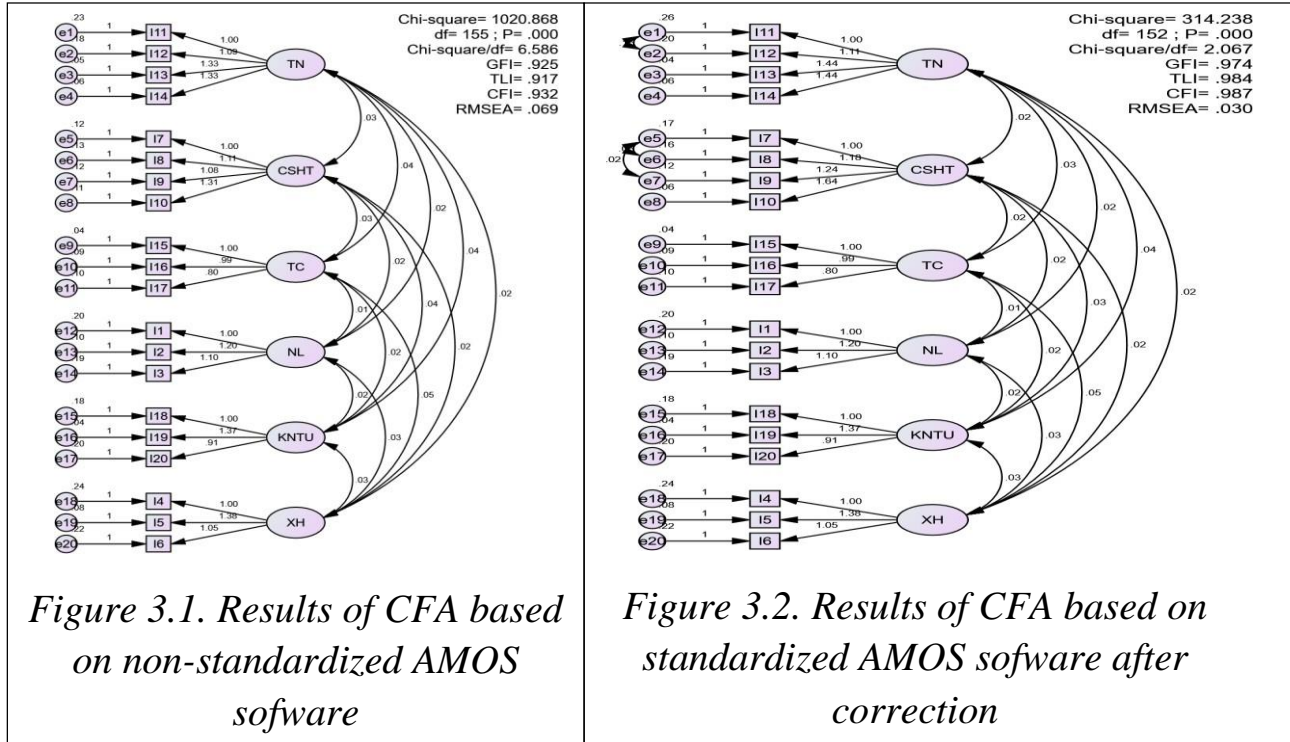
| Chi-square= 1020.868<br>df= 155 ; P= .000<br>Chi-square/df= 6.586<br>GFI= .925<br>TLI= .917<br>CFI= .932<br>RMSEA= .069<br><br>.23 e1 1 I11 1.00<br>.18 e2 1 I12 1.09<br>.05 e3 1 I13 1.33<br>.10 e4 1 I14 1.33<br>TN<br>.12 e5 1 I7 1.00<br>.13 e6 1 I8 1.11<br>.12 e7 1 I9 1.08<br>.11 e8 1 I10 1.31<br>CSHT<br>.04 e9 1 I15 1.00<br>.09 e10 1 I16 .99<br>.10 e11 1 I17 .80<br>TC<br>.20 e12 1 I1 1.00<br>.10 e13 1 I2 1.20<br>.19 e14 1 I3 1.10<br>NL<br>.18 e15 1 I18 1.00<br>.04 e16 1 I19 1.37<br>.20 e17 1 I20 .91<br>KNTU<br>.24 e18 1 I4 1.00<br>.08 e19 1 I5 1.38<br>.22 e20 1 I6 1.05<br>XH<br>.03 .04 .02 .04 .02 .03 .02 .04 .02 .01 .02 .02 .05 .02 .03 .03 | Chi-square= 314.238<br>df= 152 ; P= .000<br>Chi-square/df= 2.067<br>GFI= .974<br>TLI= .984<br>CFI= .987<br>RMSEA= .030<br><br>.26 e1 1 I11 1.00<br>.20 e2 1 I12 1.11<br>.04 e3 1 I13 1.44<br>.06 e4 1 I14 1.44<br>TN<br>.17 e5 1 I7 1.00<br>.16 e6 1 I8 1.18<br>.02<br>.12 e7 1 I9 1.24<br>.06 e8 1 I10 1.64<br>CSHT<br>.04 e9 1 I15 1.00<br>.09 e10 1 I16 .99<br>.10 e11 1 I17 .80<br>TC<br>.20 e12 1 I1 1.00<br>.10 e13 1 I2 1.20<br>.19 e14 1 I3 1.10<br>NL<br>.18 e15 1 I18 1.00<br>.04 e16 1 I19 1.37<br>.20 e17 1 I20 .91<br>KNTU<br>.24 e18 1 I4 1.00<br>.08 e19 1 I5 1.38<br>.22 e20 1 I6 1.05<br>XH<br>.02 .03 .02 .04 .02 .02 .02 .03 .02 .01 .02 .02 .05 .02 .03 .03 |
|---|---|
| *Figure 3.1. Results of CFA based on non-standardized AMOS sofware* | *Figure 3.2. Results of CFA based on standardized AMOS sofware after correction* |